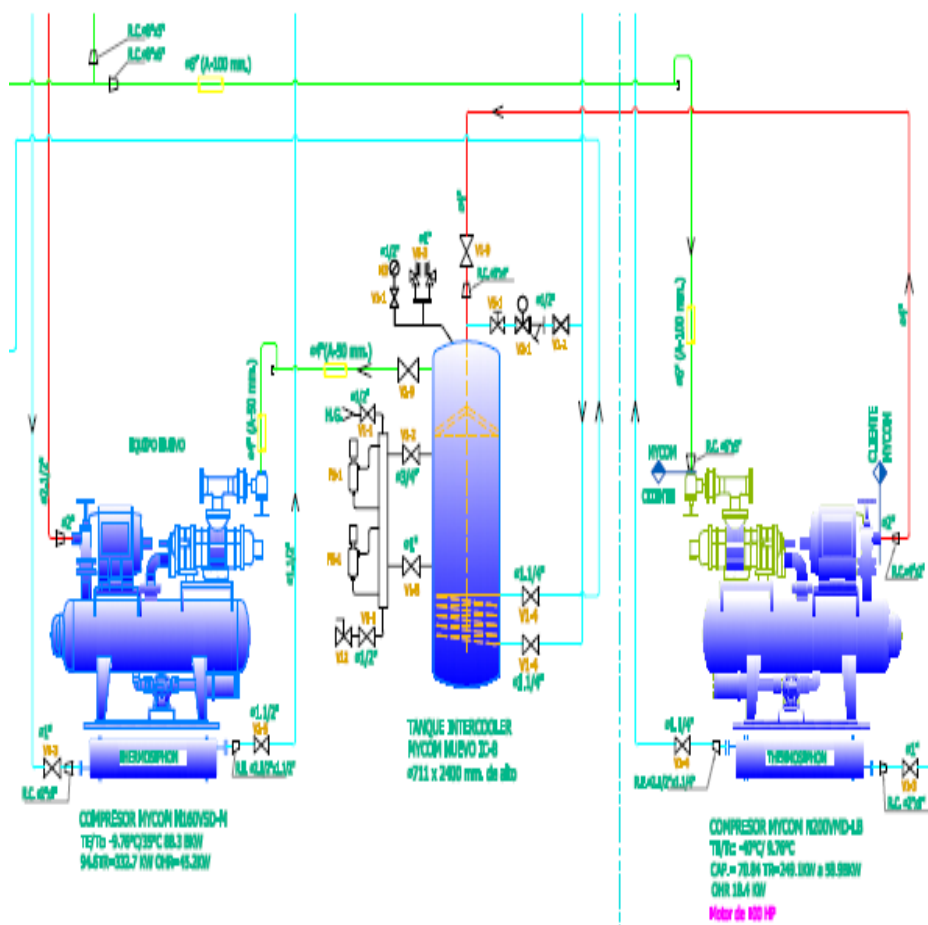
R.C. ø3/4"
R.C. ø3/4"
ø6" (A-100 mm.)
ø6"
ø1/2"
ø1"
V-1
V-3
V-4
R.C. ø3/4"
V-1
ø1/2"
V-1
ø1/2"
V-1
ø6"(A-50 mm.)
V-5
N.C. ø1/2"
V-1
V-2
ø3/4"
V-1
ø1"
V-3
V-1
V-1
ø1/2"
ø1.1/4"
V-4
V-4
ø1.1/4"
ECONOMIZADOR
ø2.1/2"
ø1"
ø6" (A-50 mm.)
ø1.1/2"
ø1"
V-3
ø1.1/2"
V-5
R.C. ø3/4"
R.R. ø1.1/2"x1.1/2"
TERMOSIPHON
COMPRESOR MYCOM N160VSD-M
TE/Tc -9.76ºC/35ºC 88.3 BKW
94.6TR=332.7 KW CHR=45.2KW
TANQUE INTERCOOLER
MYCOM NUEVO IC-8
ø711 x 2400 mm. de alto
ø6" (A-100 mm.)
ø4"
MYCOM
R.C. ø3/4"
CLIENTE
CLIENTE
MYCOM
ø2"
R.C. ø3/4"
ø1.1/4"
V-4
R.R. ø1.1/4"x1.1/4"
TERMOSIPHON
ø1"
V-3
R.C. ø3/4"
COMPRESOR MYCOM N200VMD-LB
TE/Tc -40ºC/ 9.76ºC
CAP.= 70.84 TR=249.1KW a 59.99KW
CHR 18.4 KW
Motor de 100 HP